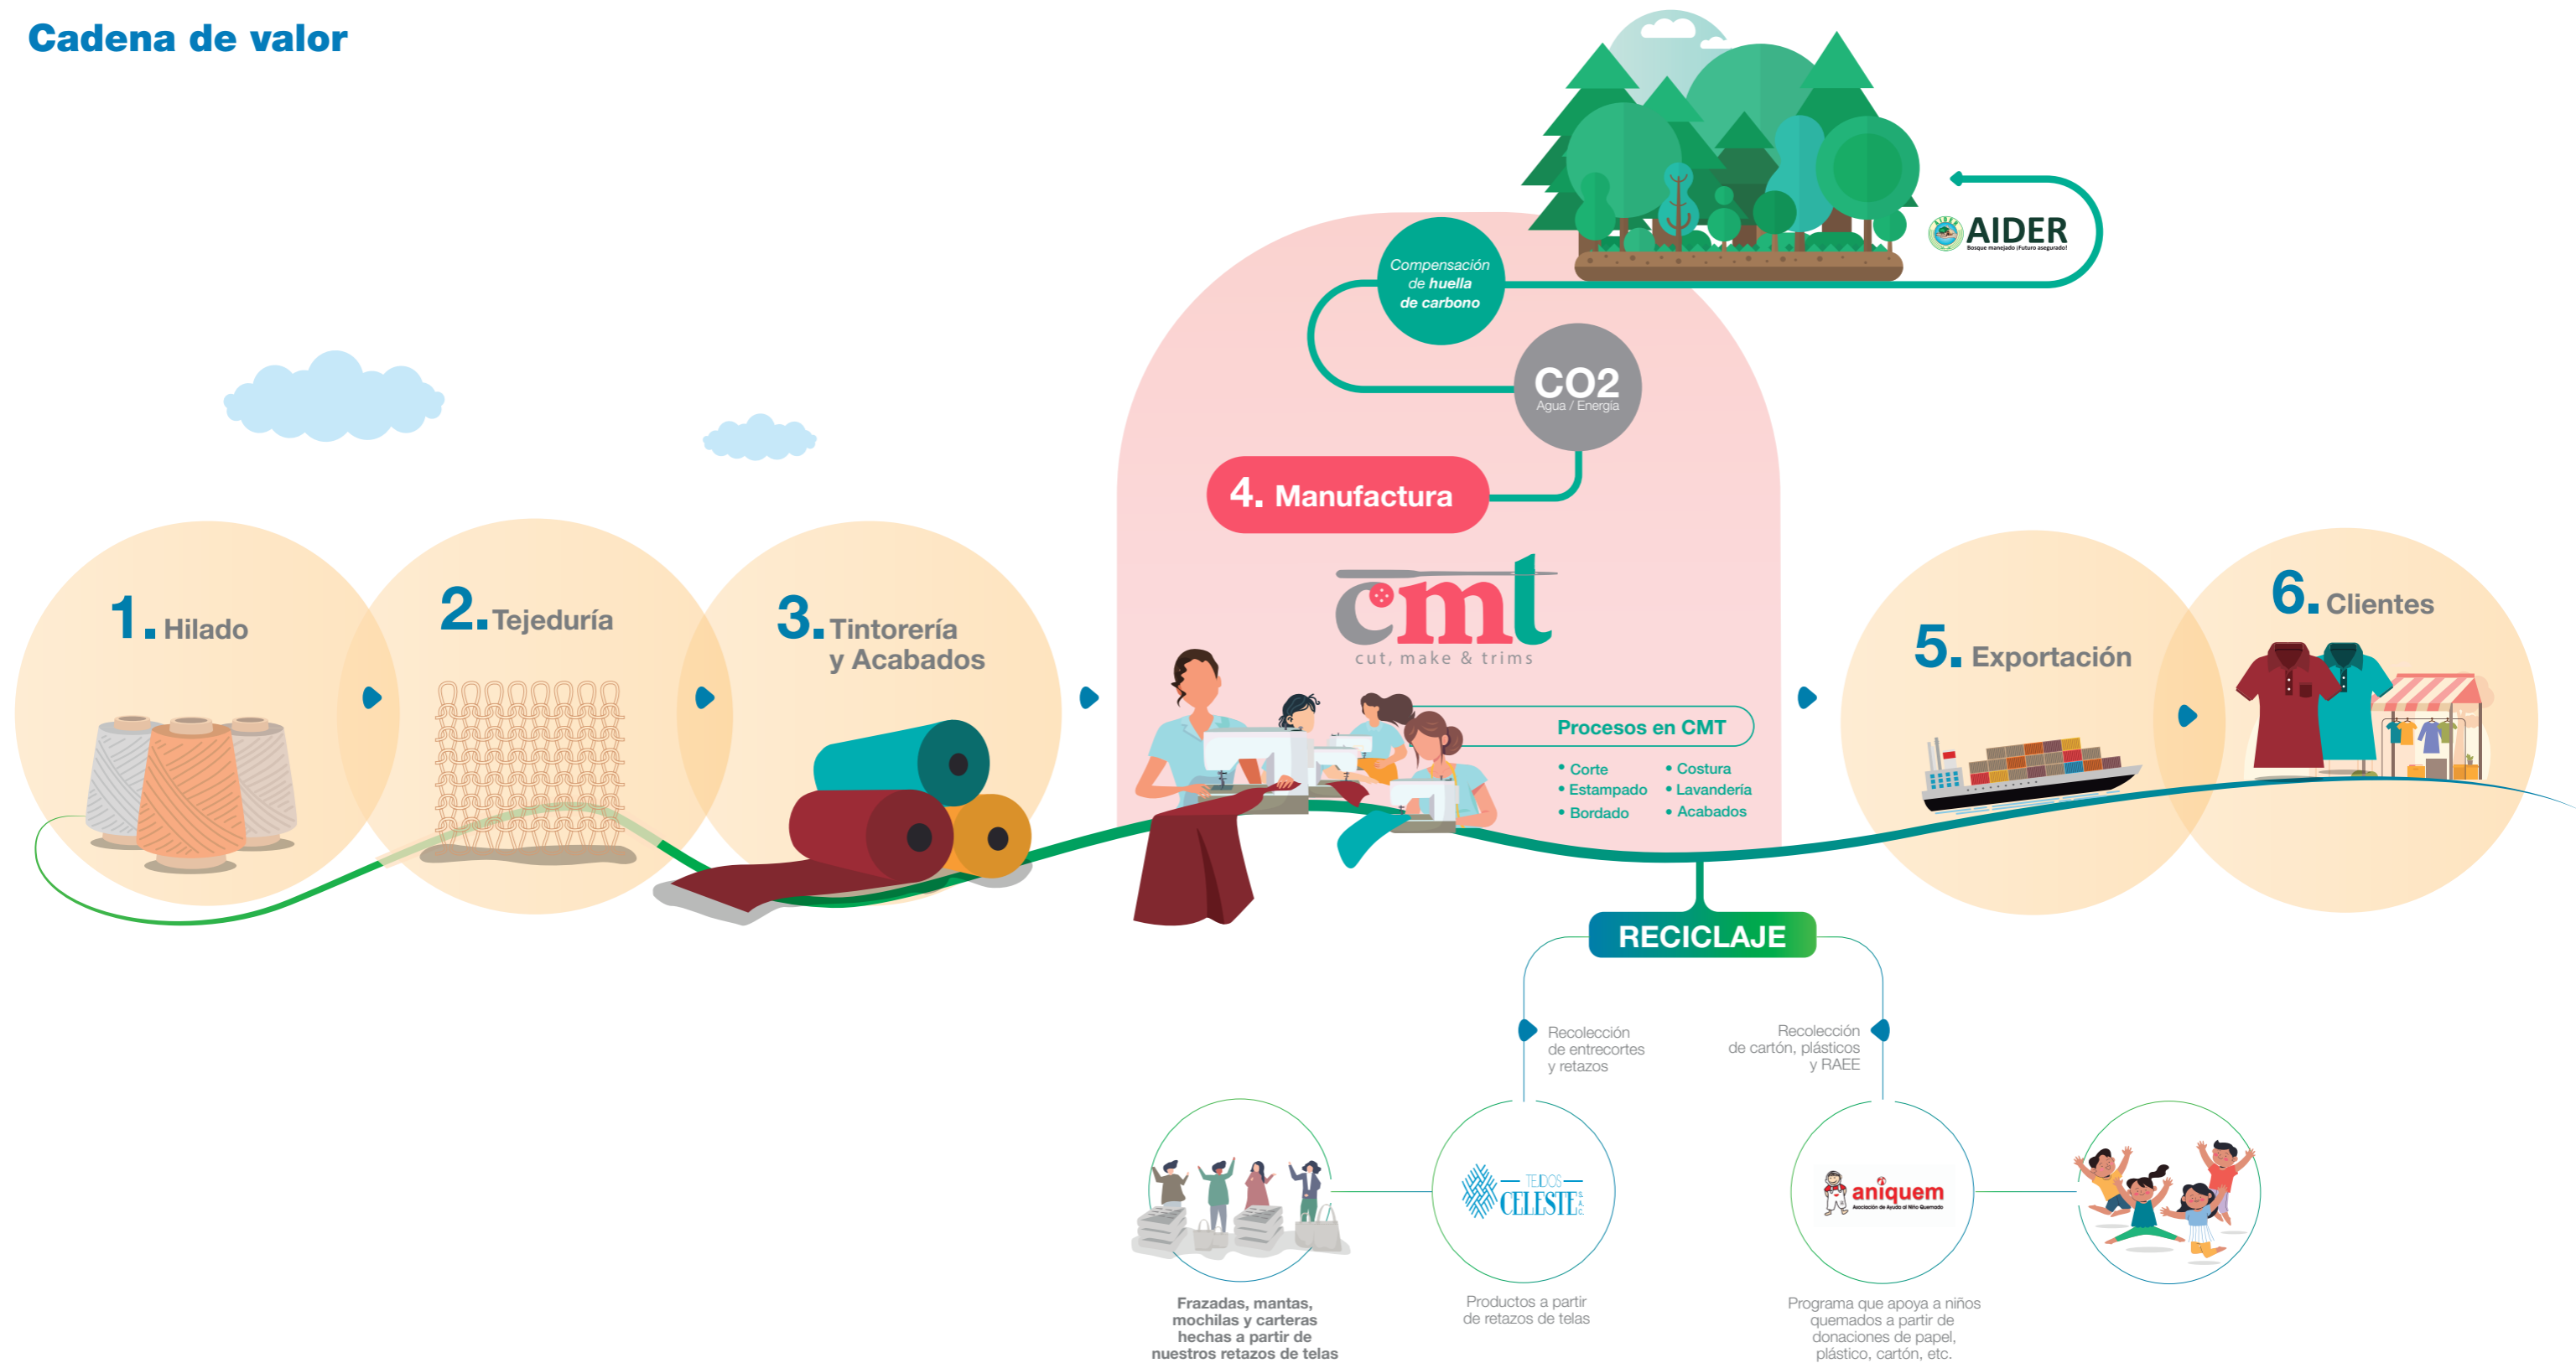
Cadena de valor

AIDER
Bosque manejado ¡Futuro asegurado!

Compensación de huella de carbono

CO2
Agua / Energía

4. Manufactura

cmt
cut, make & trims

1. Hilado

2. Tejeduría

3. Tintorería y Acabados

Procesos en CMT
• Corte
• Estampado
• Bordado
• Costura
• Lavandería
• Acabados

5. Exportación

6. Clientes

RECICLAJE

Recolección de entrecortes y retazos

Recolección de cartón, plásticos y RAEE

TEJIDOS CELESTE

aniquem
Asociación de Ayuda al Niño Quemado

Frazadas, mantas, mochilas y carteras hechas a partir de nuestros retazos de telas

Productos a partir de retazos de telas

Programa que apoya a niños quemados a partir de donaciones de papel, plástico, cartón, etc.